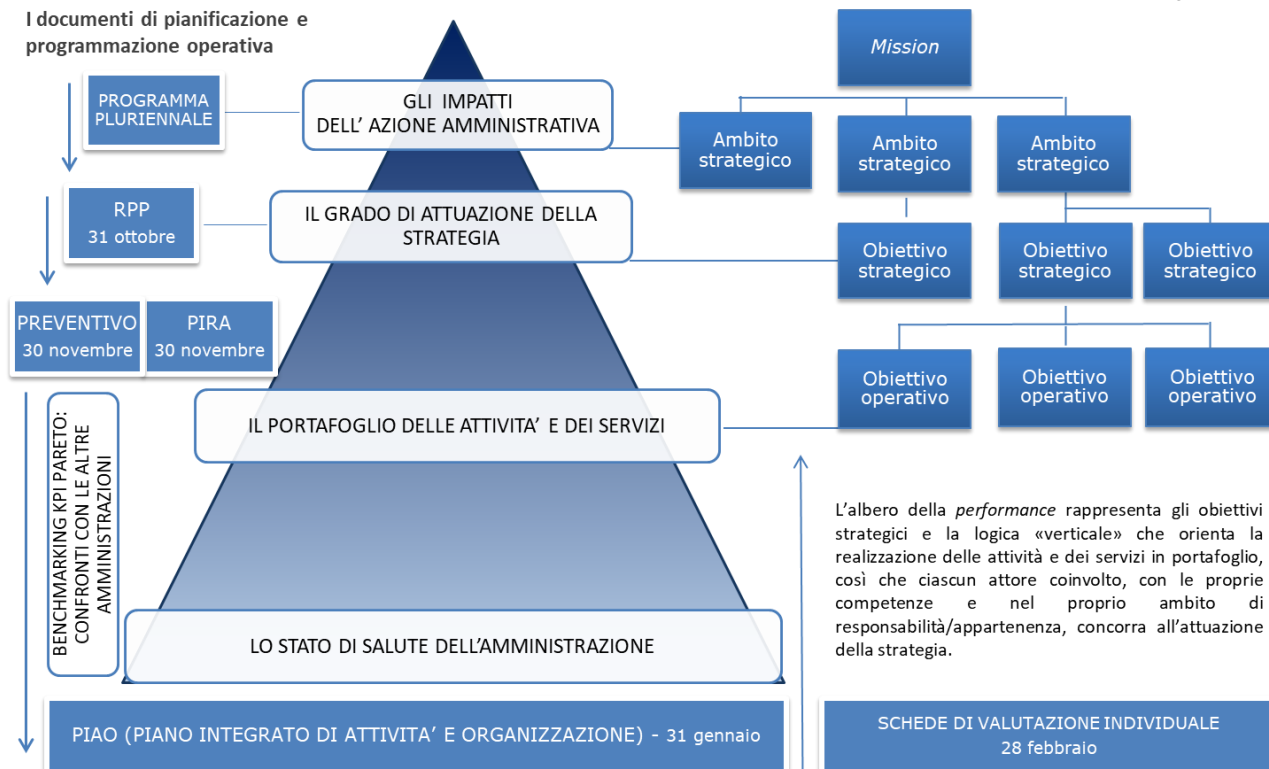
I documenti di pianificazione e programmazione operativa

PROGRAMMA PLURIENNALE

RPP
31 ottobre

PREVENTIVO
30 novembre

PIRA
30 novembre

BENCHMARKING KPI PARETO: CONFRONTI CON LE ALTRE AMMINISTRAZIONI

GLI IMPATTI DELL' AZIONE AMMINISTRATIVA

IL GRADO DI ATTUAZIONE DELLA STRATEGIA

IL PORTAFOGLIO DELLE ATTIVITA' E DEI SERVIZI

LO STATO DI SALUTE DELL'AMMINISTRAZIONE

Mission

Ambito strategico

Ambito strategico

Ambito strategico

Obiettivo strategico

Obiettivo strategico

Obiettivo strategico

Obiettivo operativo

Obiettivo operativo

Obiettivo operativo

L'albero della *performance* rappresenta gli obiettivi strategici e la logica «verticale» che orienta la realizzazione delle attività e dei servizi in portafoglio, così che ciascun attore coinvolto, con le proprie competenze e nel proprio ambito di responsabilità/appartenenza, concorra all'attuazione della strategia.

PIAO (PIANO INTEGRATO DI ATTIVITA' E ORGANIZZAZIONE) - 31 gennaio

SCHEDE DI VALUTAZIONE INDIVIDUALE
28 febbraio